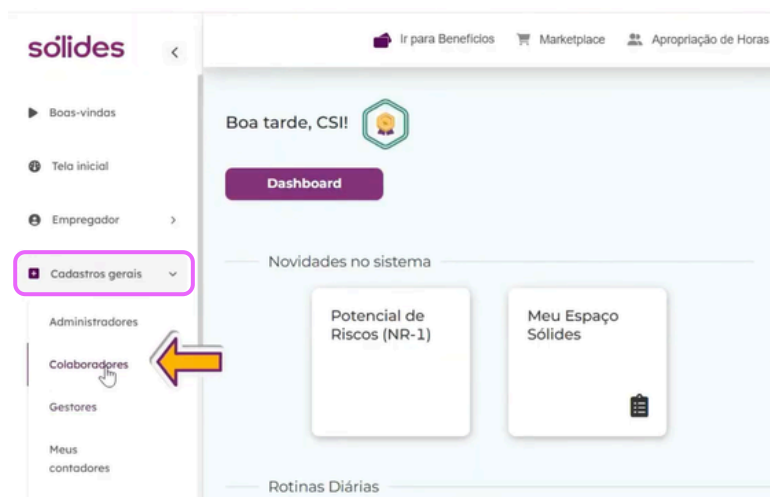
sólides

Ir para Benefícios
Marketplace
Apropriação de Horas

Boas-vindas
Tela inicial
Empregador
Cadastros gerais
Administradores
Colaboradores
Gestores
Meus contadores

Boa tarde, CSI!

Dashboard

Novidades no sistema

Potencial de Riscos (NR-1)

Meu Espaço Sólides

Rotinas Diárias